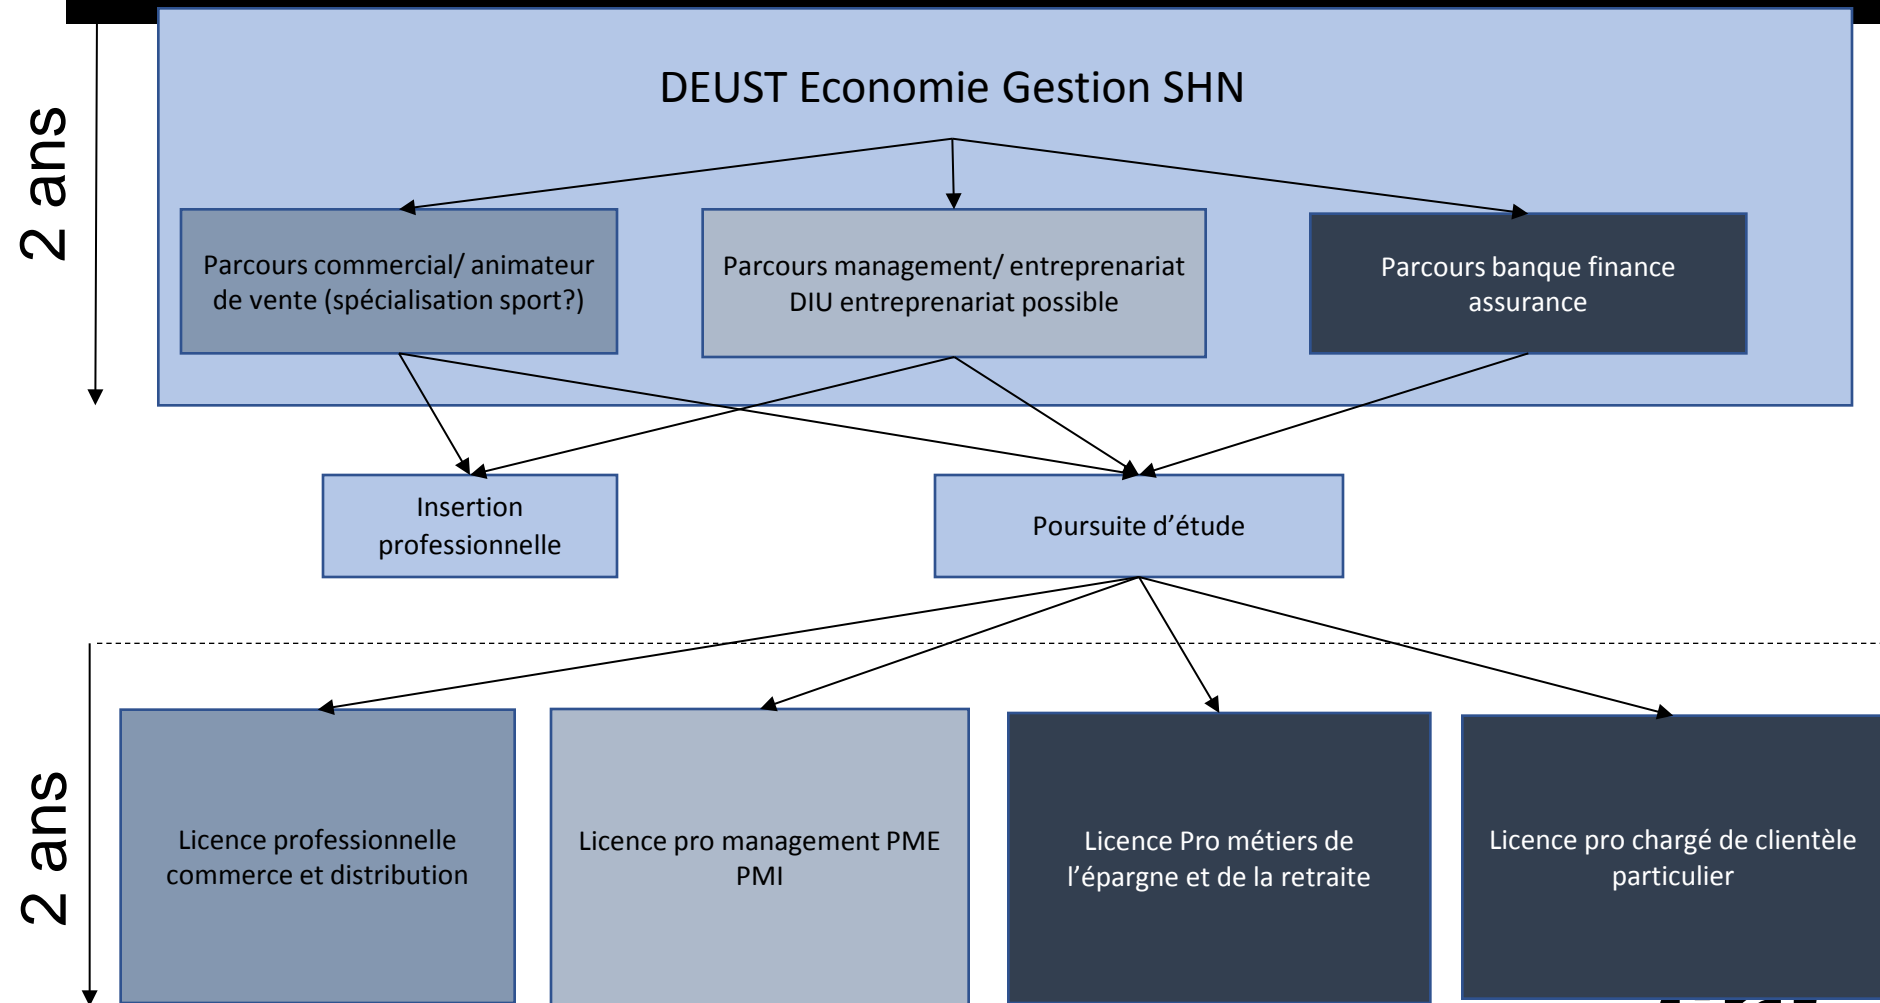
2 ans

DEUST Economie Gestion SHN

Parcours commercial/ animateur de vente (spécialisation sport?)

Parcours management/ entreprenariat DIU entreprenariat possible

Parcours banque finance assurance

Insertion professionnelle

Poursuite d’étude

2 ans

Licence professionnelle commerce et distribution

Licence pro management PME PMI

Licence Pro métiers de l’épargne et de la retraite

Licence pro chargé de clientèle particulier